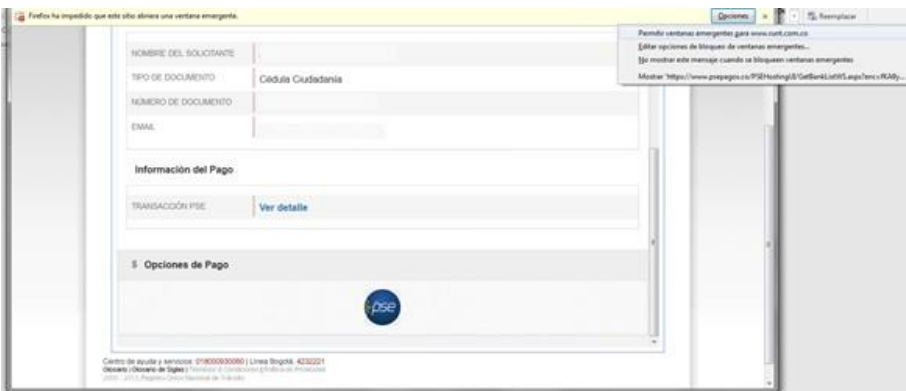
Firefox ha impedido que este sitio abriera una ventana emergente.

Opciones ×

Reemplazar

Permitir ventanas emergentes para www.runt.com.co
Editar opciones de bloqueo de ventanas emergentes...
No mostrar este mensaje cuando se bloqueen ventanas emergentes
Mostrar 'https://www.psepagos.co/PSEHostingUI/GetBankListWS.aspx?enc=fKA9y...

NOMBRE DEL SOLICITANTE
TIPO DE DOCUMENTO Cédula Ciudadanía
NÚMERO DE DOCUMENTO
EMAIL

Información del Pago

TRANSACCIÓN PSE Ver detalle

$ Opciones de Pago

pse

Centro de ayuda y servicios: 018000930060 | Línea Bogotá: 4232221
Glosario / Glosario de Siglas | Términos y Condiciones | Política de Privacidad
2000 - 2013 Registro Único Nacional de Tránsito